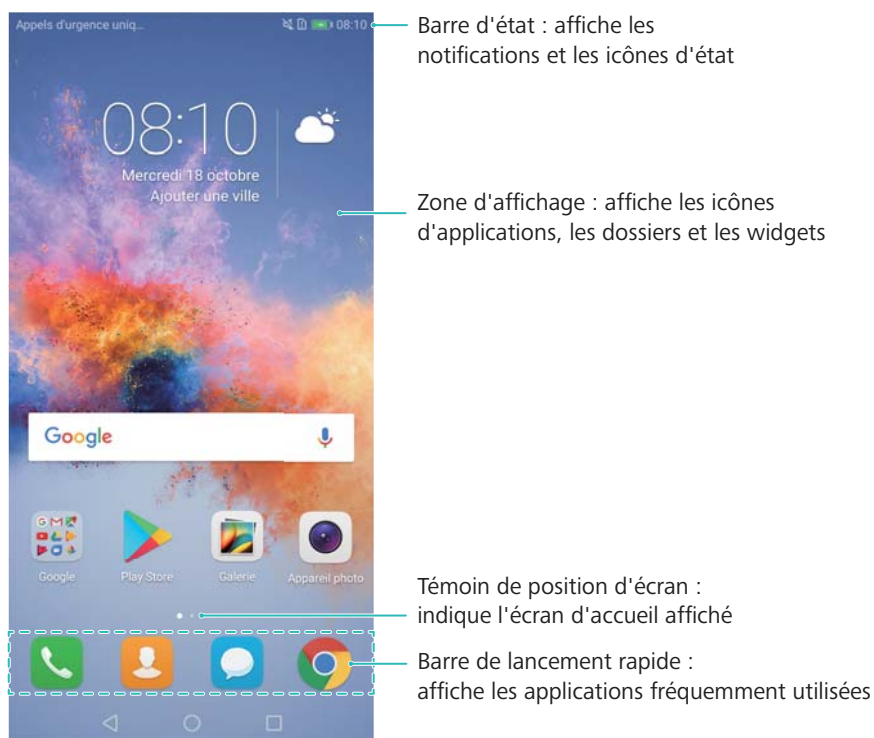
Appels d'urgence uniq... 08:10

08:10

Mercredi 18 octobre

Ajouter une ville

Google

Google

Play Store

Galerie

Appareil photo

Barre d'état : affiche les notifications et les icônes d'état

Zone d'affichage : affiche les icônes d'applications, les dossiers et les widgets

Témoin de position d'écran : indique l'écran d'accueil affiché

Barre de lancement rapide : affiche les applications fréquemment utilisées